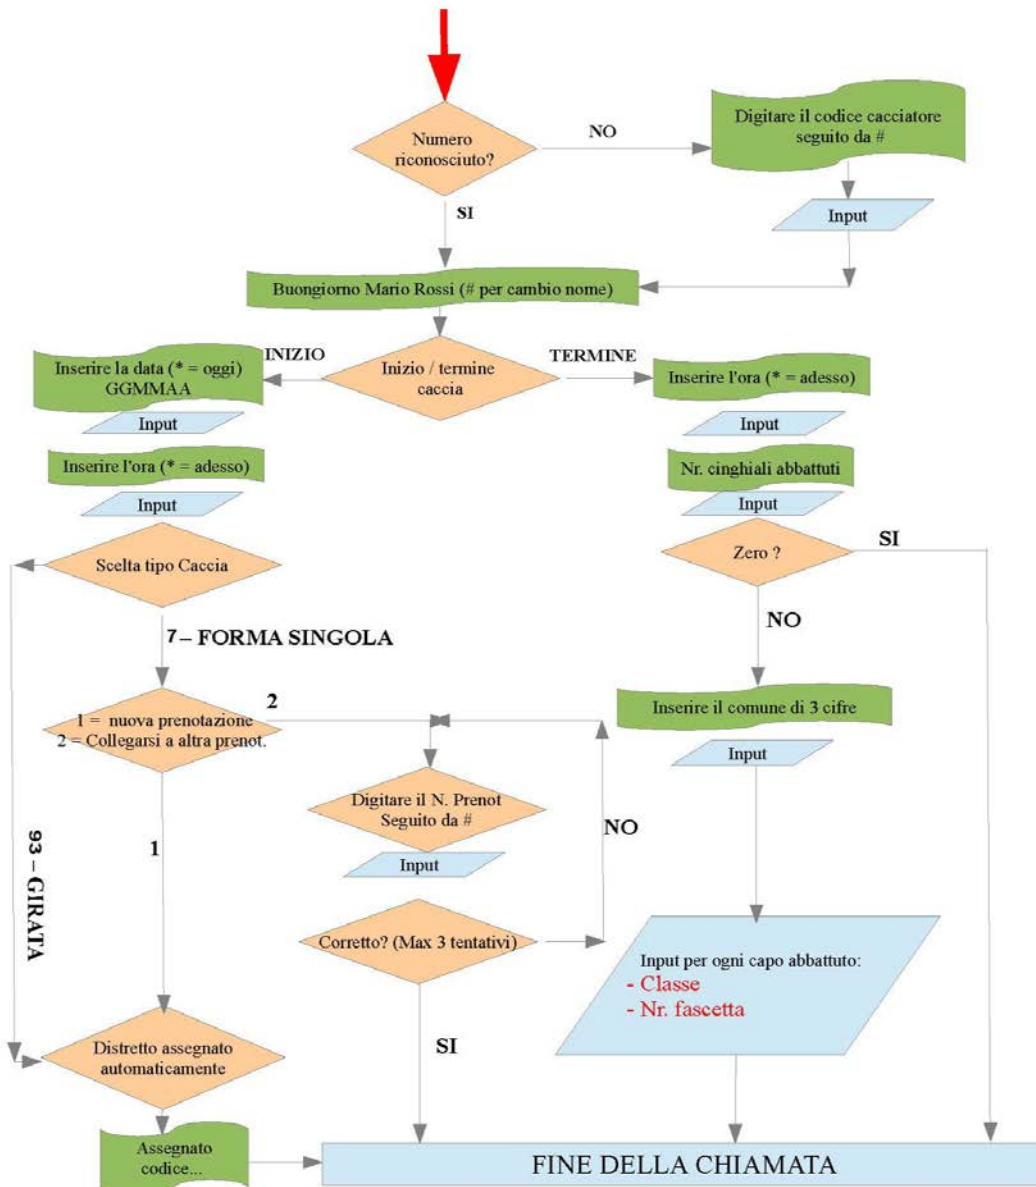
Numero riconosciuto?

NO

Digitare il codice cacciatore seguito da #

Input

SI

Buongiorno Mario Rossi (# per cambio nome)

INIZIO

Inizio / termine caccia

TERMINE

Inserire la data (* = oggi) GGMMAA

Input

Inserire l'ora (* = adesso)

Input

Inserire l'ora (* = adesso)

Input

Nr. cinghiali abbattuti

Input

Zero ?

SI

Scelta tipo Caccia

7 – FORMA SINGOLA

NO

1 = nuova prenotazione
2 = Collegarsi a altra prenot.

2

Inserire il comune di 3 cifre

Input

Digitare il N. Prenot Seguito da #

NO

1

93 – GIRATA

Input

Corretto? (Max 3 tentativi)

Input per ogni capo abbattuto:
- Classe
- Nr. fascetta

SI

Distretto assegnato automaticamente

Assegnato codice...

FINE DELLA CHIAMATA